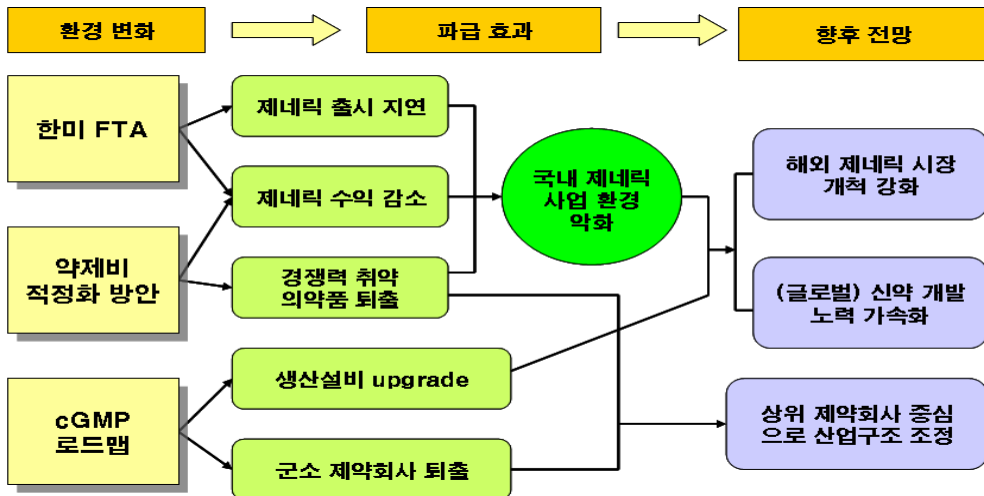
환경 변화

파급 효과

향후 전망

한미 FTA

약제비 적정화 방안

cGMP 로드맵

제네릭 출시 지연

제네릭 수익 감소

경쟁력 취약 의약품 퇴출

생산설비 upgrade

군소 제약회사 퇴출

국내 제네릭 사업 환경 악화

해외 제네릭 시장 개척 강화

(글로벌) 신약 개발 노력 가속화

상위 제약회사 중심으로 산업구조 조정